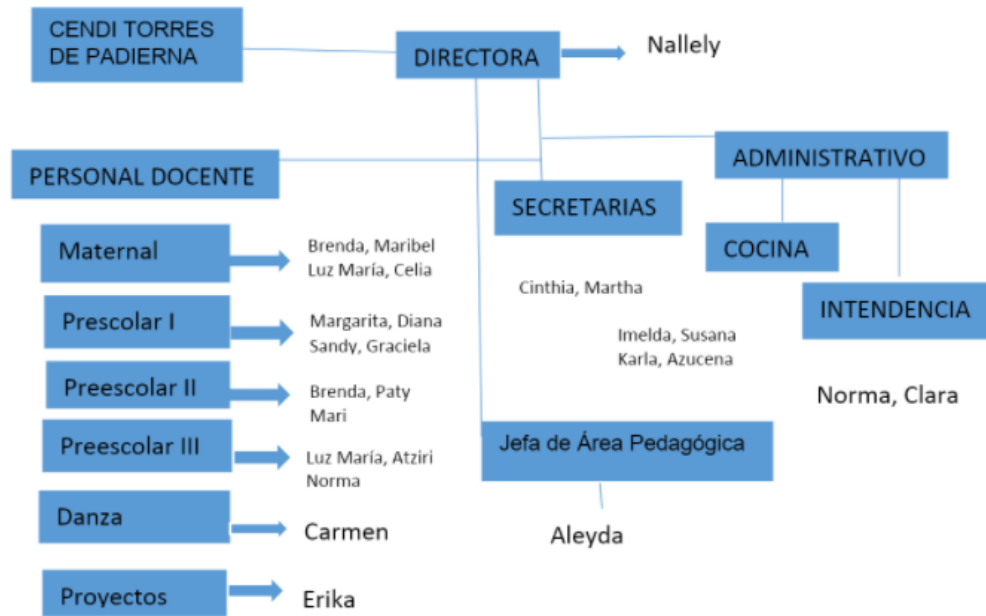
CENDI TORRES DE PADIERNA

DIRECTORA

Nallely

PERSONAL DOCENTE

ADMINISTRATIVO

SECRETARIAS

COCINA

INTENDENCIA

Maternal

Brenda, Maribel
Luz María, Celia

Cinthia, Martha

Prescolar I

Margarita, Diana
Sandy, Graciela

Imelda, Susana
Karla, Azucena

Preescolar II

Brenda, Paty
Mari

Norma, Clara

Preescolar III

Luz María, Atziri
Norma

Jefa de Área Pedagógica

Danza

Carmen

Aleyda

Proyectos

Erika